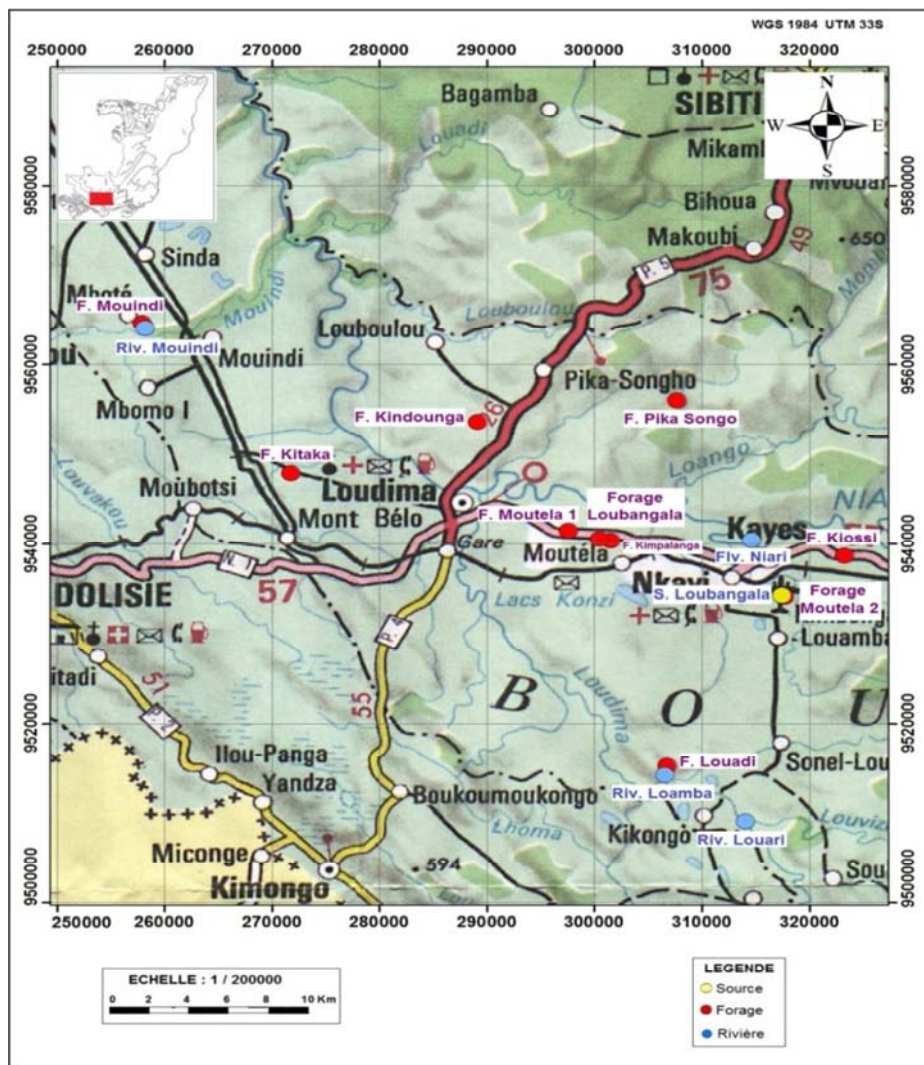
WGS 1984 UTM 33S

250000 260000 270000 280000 290000 300000 310000 320000

9580000
9560000
9540000
9520000
9500000

N
W E
S

Bagamba
SIBITI
Mikaml
Mvoua
Bihoua
Makoubi
49
650
75
P. 5
Louadi
Loubouloù
Sinda
Mbotè
F. Mouindi
Riv. Mouindi
Mouindi
Louboulou
Pika-Songho
Mbomo I
F. Kindounga
F. Pika Songo
62
F. Kitaka
Loango
Louvakou
Moùbotsi
Loudima
Forage Loubangala
Mont Bélo
F. Moutela 1
NIA
Kayes
F. Kiossi
Gare
F. Kimpalanga
Moutéla
Flv. Niari
Nkayi
57
DOLISIE
Lacs Konzi
S. Loubangala
Forage Moutela 2
Louamba
itadi
51
55
P. 6
B
O
U
Loudima
Ilou-Panga
Yandza
F. Louadi
Riv. Loamba
Sonel-Lou
Boukoumoukongo
Lhoma
Kikongo
Riv. Louari
Louvizo
Miconge
594
Kimongo
Sou

250000 260000 270000 280000 290000 300000 310000 320000

ECHELLE : 1 / 200000
0 2 4 6 8 10 Km

LEGENDE
Source
Forage
Rivière